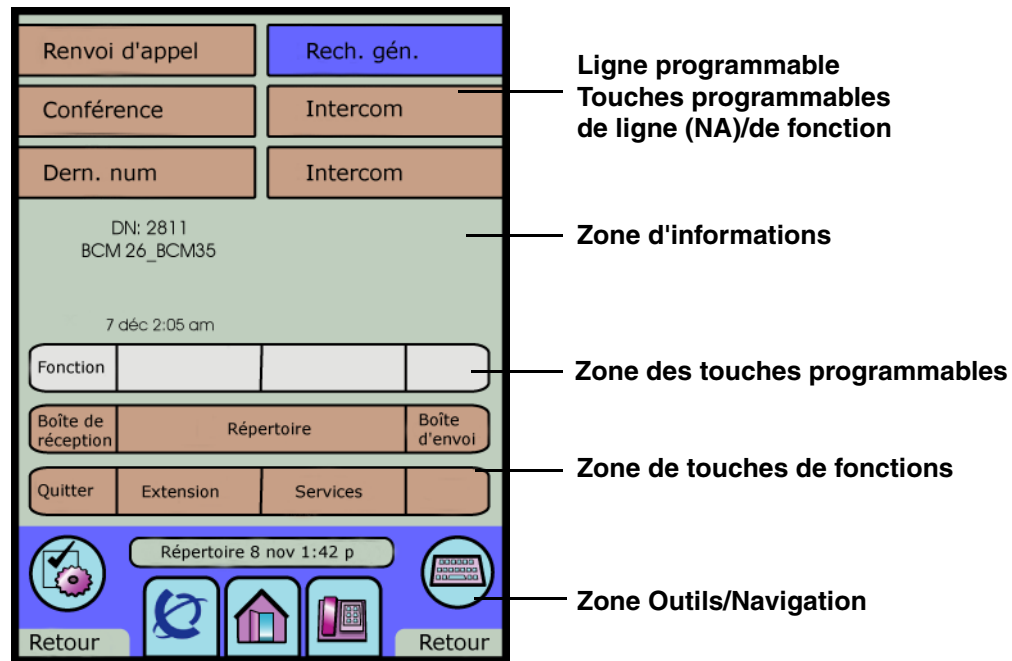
Renvoi d'appel
Rech. gén.
Conférence
Intercom
Dern. num
Intercom

DN: 2811
BCM 26_BCM35

7 déc 2:05 am

Fonction

Boîte de réception
Répertoire
Boîte d'envoi

Quitter
Extension
Services

Répertoire 8 nov 1:42 p

Retour
Retour

Ligne programmable
Touches programmables de ligne (NA)/de fonction

Zone d'informations

Zone des touches programmables

Zone de touches de fonctions

Zone Outils/Navigation